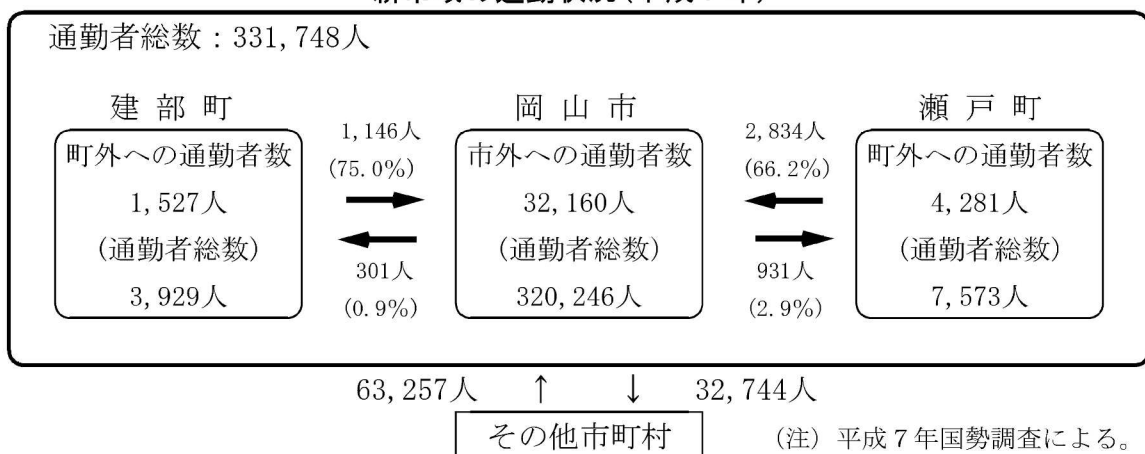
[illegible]

通勤者総数：331,748人

建部町
町外への通勤者数
1,527人
(通勤者総数)
3,929人

1,146人
(75.0%)

301人
(0.9%)

岡山市
市外への通勤者数
32,160人
(通勤者総数)
320,246人

2,834人
(66.2%)

931人
(2.9%)

瀬戸町
町外への通勤者数
4,281人
(通勤者総数)
7,573人

63,257人 ↑ ↓ 32,744人

その他市町村

(注) 平成7年国勢調査による。